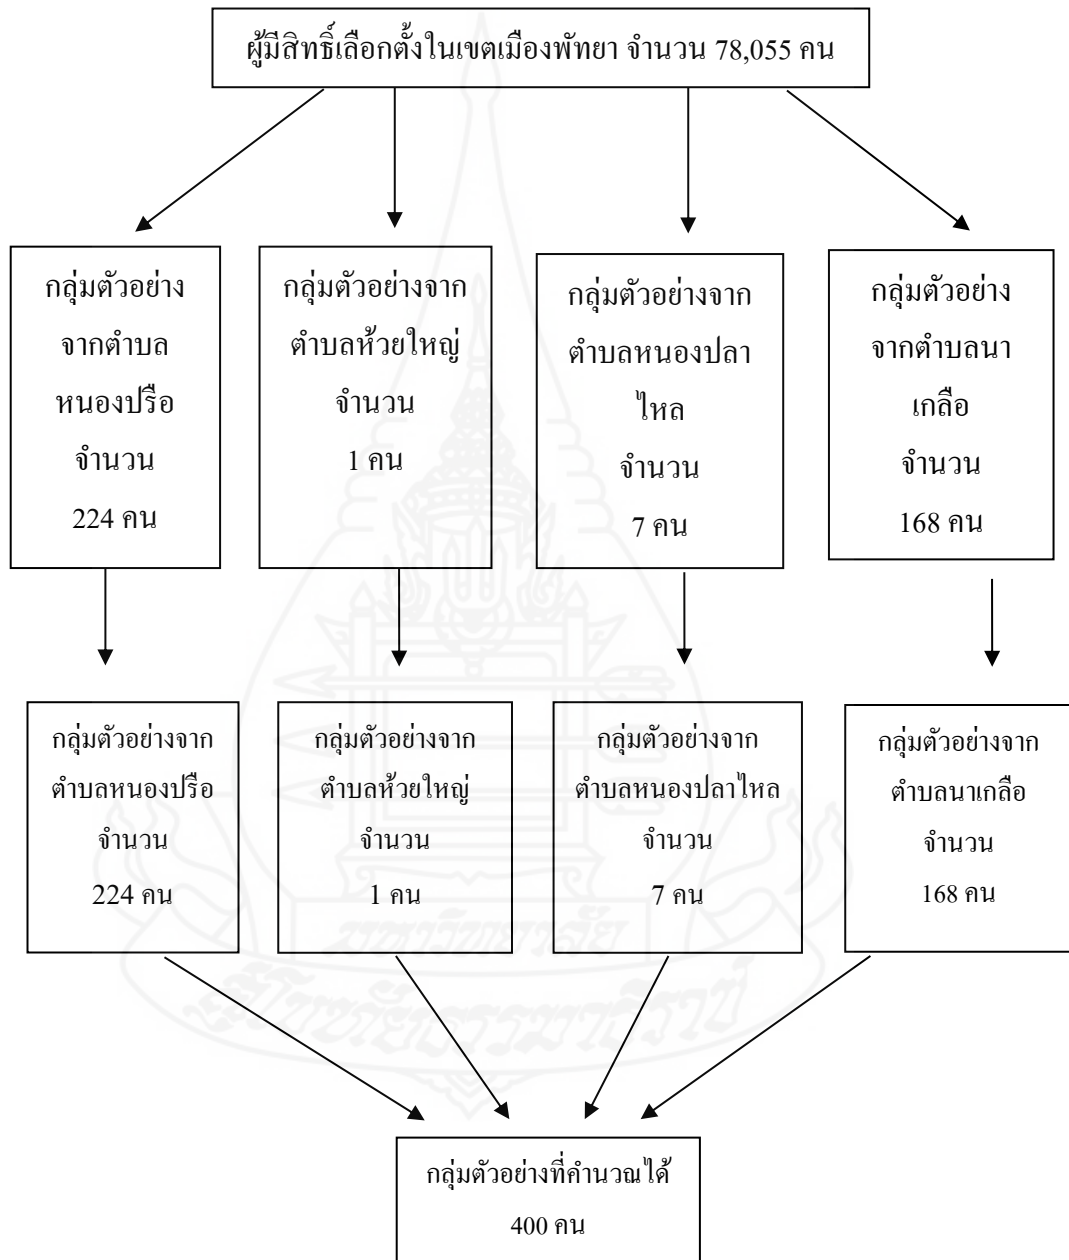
ผู้มีสิทธิ์เลือกตั้งในเขตเมืองพัทยา จำนวน 78,055 คน

กลุ่มตัวอย่าง จากตำบล หนองปรือ จำนวน 224 คน

กลุ่มตัวอย่างจาก ตำบลห้วยใหญ่ จำนวน 1 คน

กลุ่มตัวอย่างจาก ตำบลหนองปลา ไหล จำนวน 7 คน

กลุ่มตัวอย่าง จากตำบลนา เกลือ จำนวน 168 คน

กลุ่มตัวอย่างจาก ตำบลหนองปรือ จำนวน 224 คน

กลุ่มตัวอย่างจาก ตำบลห้วยใหญ่ จำนวน 1 คน

กลุ่มตัวอย่างจาก ตำบลหนองปลาไหล จำนวน 7 คน

กลุ่มตัวอย่างจาก ตำบลนาเกลือ จำนวน 168 คน

กลุ่มตัวอย่างที่คำนวณได้ 400 คน